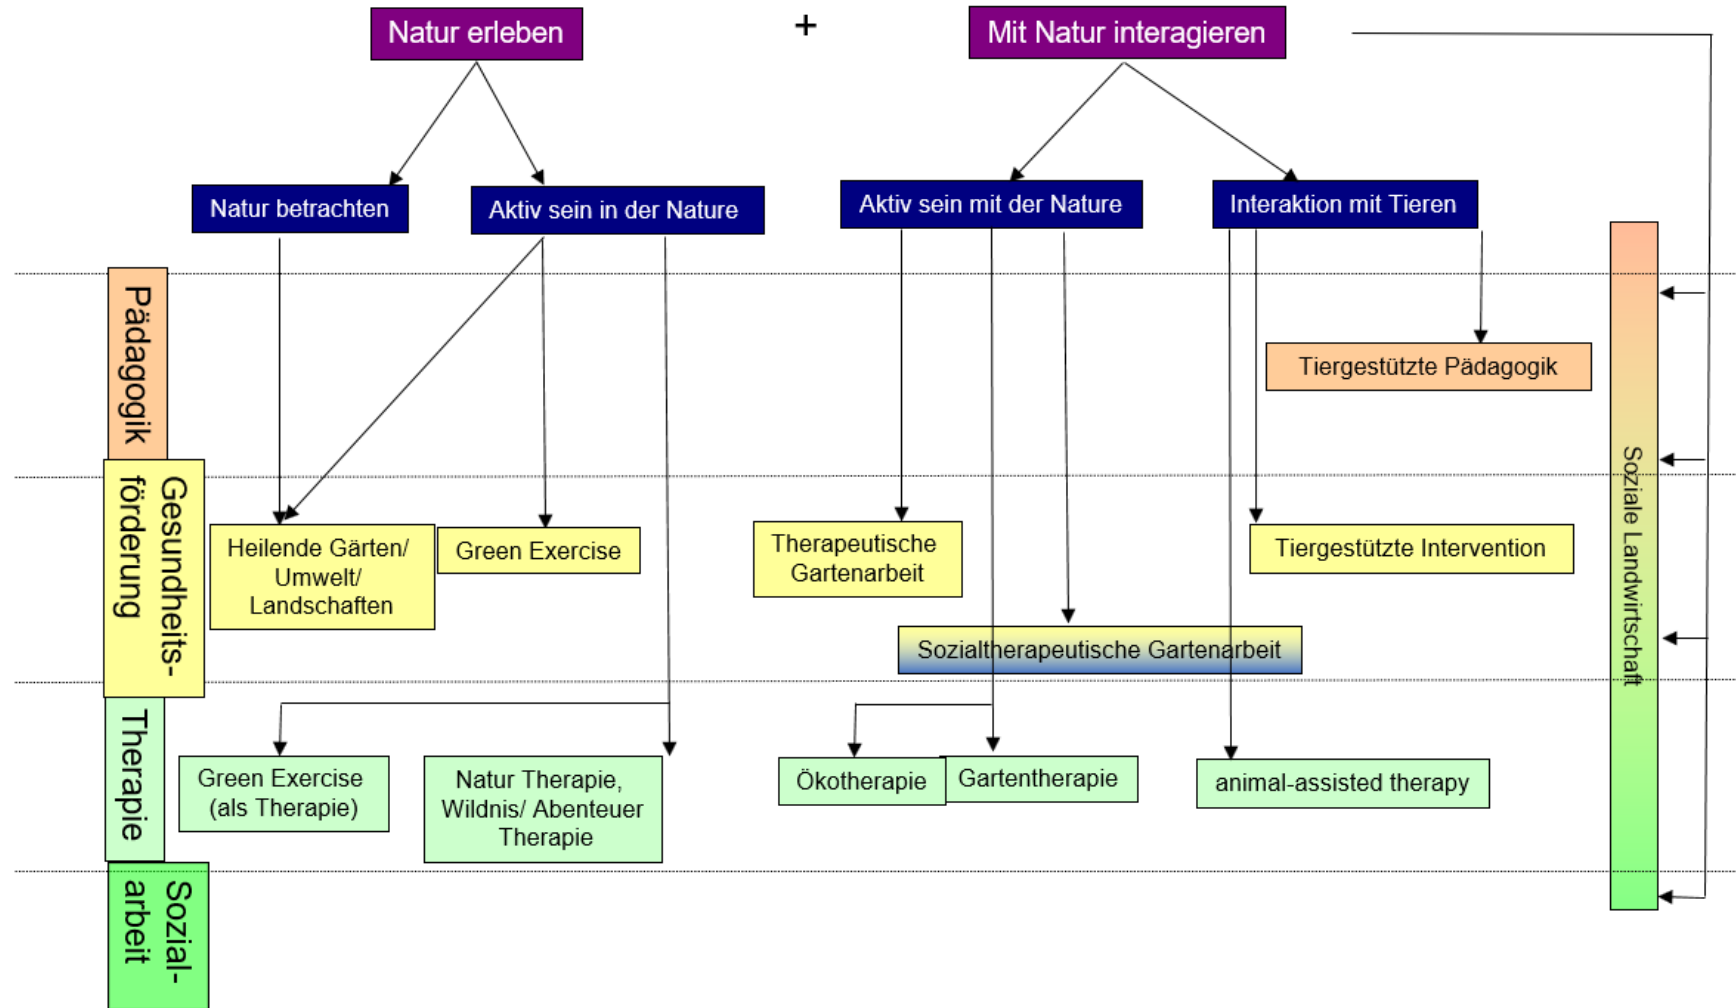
Natur erleben

+

Mit Natur interagieren

Natur betrachten

Aktiv sein in der Nature

Aktiv sein mit der Nature

Interaktion mit Tieren

Pädagogik

Tiergestützte Pädagogik

Gesundheitsförderung

Heilende Gärten/ Umwelt/ Landschaften

Green Exercise

Therapeutische Gartenarbeit

Tiergestützte Intervention

Sozialtherapeutische Gartenarbeit

Soziale Landwirtschaft

Therapie

Green Exercise (als Therapie)

Natur Therapie, Wildnis/ Abenteuer Therapie

Ökotherapie

Gartentherapie

animal-assisted therapy

Sozialarbeit